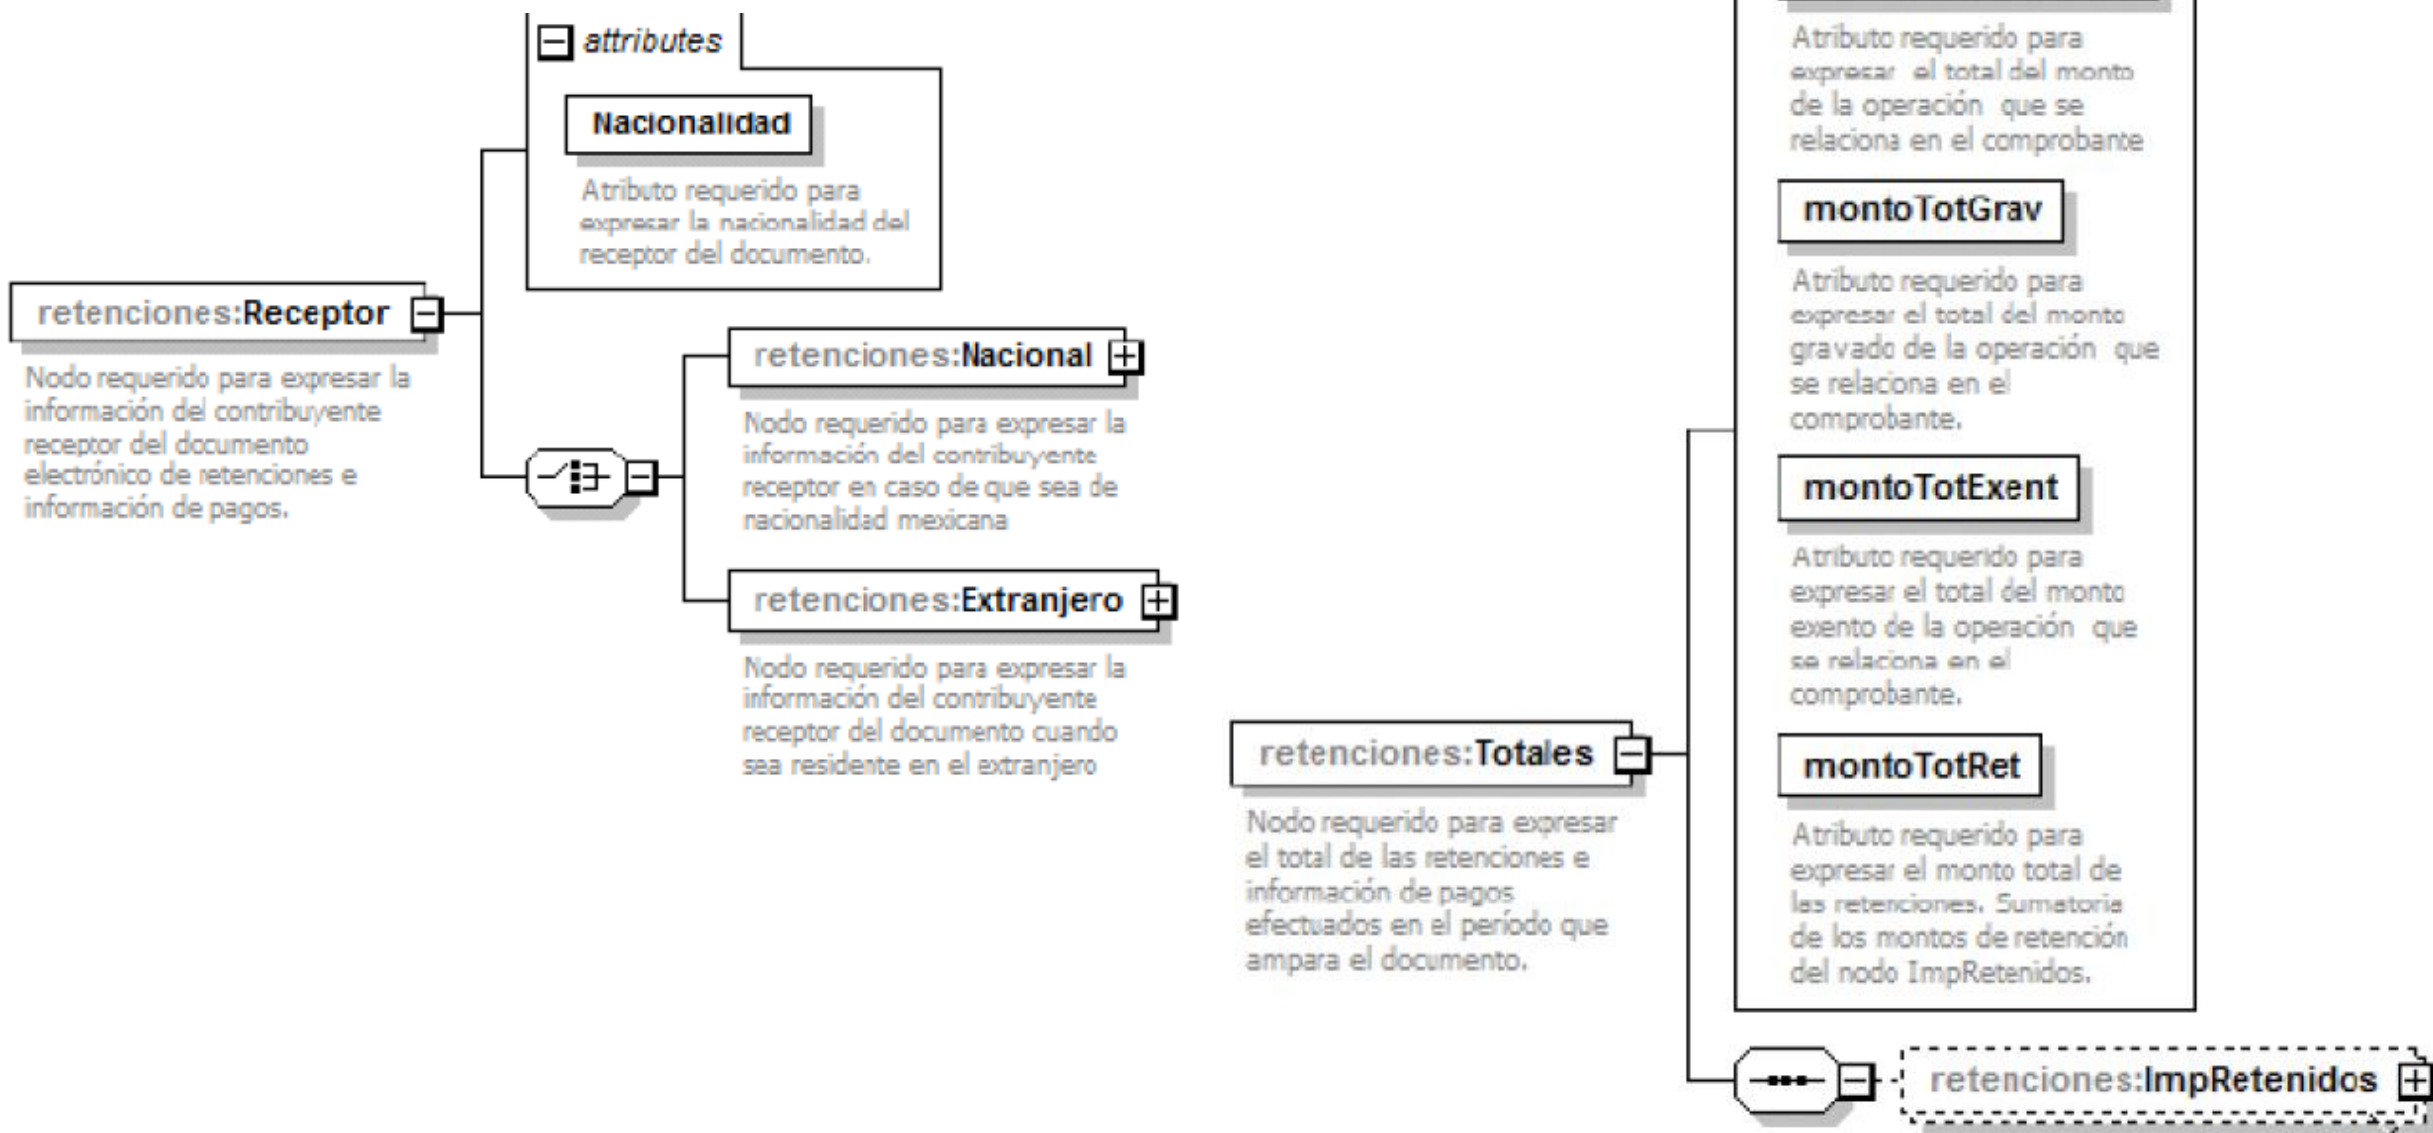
attributes

Nacionalidad

Atributo requerido para expresar la nacionalidad del receptor del documento.

retenciones:Receptor

Nodo requerido para expresar la información del contribuyente receptor del documento electrónico de retenciones e información de pagos.

retenciones:Nacional

Nodo requerido para expresar la información del contribuyente receptor en caso de que sea de nacionalidad mexicana

retenciones:Extranjero

Nodo requerido para expresar la información del contribuyente receptor del documento cuando sea residente en el extranjero

Atributo requerido para expresar el total del monto de la operación que se relaciona en el comprobante

montoTotGrav

Atributo requerido para expresar el total del monto gravado de la operación que se relaciona en el comprobante.

montoTotExent

Atributo requerido para expresar el total del monto exento de la operación que se relaciona en el comprobante.

retenciones:Totales

Nodo requerido para expresar el total de las retenciones e información de pagos efectuados en el período que ampara el documento.

montoTotRet

Atributo requerido para expresar el monto total de las retenciones. Sumatoria de los montos de retención del nodo ImpRetenidos.

retenciones:ImpRetenidos